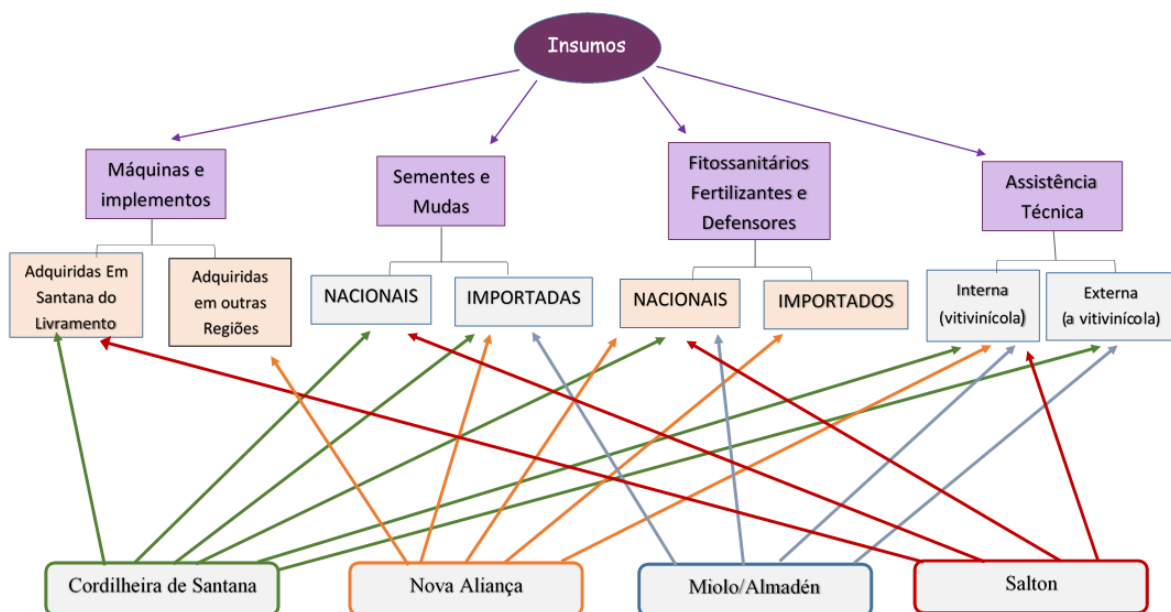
Insumos

Máquinas e implementos

Sementes e Mudas

Fitossanitários Fertilizantes e Defensores

Assistência Técnica

Adquiridas Em Santana do Livramento

Adquiridas em outras Regiões

NACIONAIS

IMPORTADAS

NACIONAIS

IMPORTADOS

Interna (vitivinícola)

Externa (a vitivinícola)

Cordilheira de Santana

Nova Aliança

Miolo/Almadén

Salton